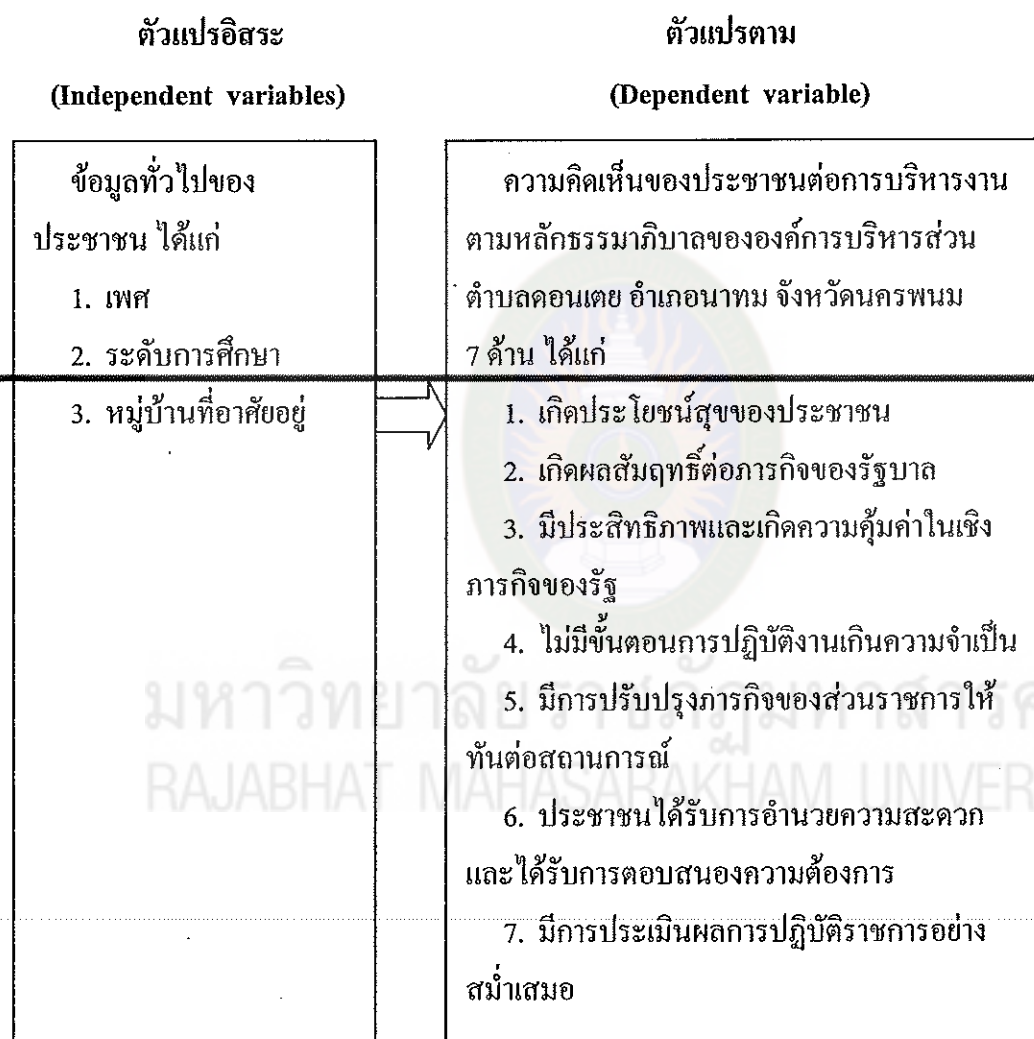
ตัวแปรอิสระ
(Independent variables)

ตัวแปรตาม
(Dependent variable)

ข้อมูลทั่วไปของประชาชน ได้แก่
1. เพศ
2. ระดับการศึกษา
3. หมู่บ้านที่อาศัยอยู่

ความคิดเห็นของประชาชนต่อการบริหารงานตามหลักธรรมาภิบาลขององค์การบริหารส่วนตำบลดอนเตย อำเภอนาทม จังหวัดนครพนม 7 ด้าน ได้แก่
1. เกิดประโยชน์สุขของประชาชน
2. เกิดผลสัมฤทธิ์ต่อภารกิจของรัฐบาล
3. มีประสิทธิภาพและเกิดความคุ้มค่าในเชิงภารกิจของรัฐ
4. ไม่มีขั้นตอนการปฏิบัติงานเกินความจำเป็น
5. มีการปรับปรุงภารกิจของส่วนราชการให้ทันต่อสถานการณ์
6. ประชาชนได้รับการอำนวยความสะดวกและได้รับการตอบสนองความต้องการ
7. มีการประเมินผลการปฏิบัติราชการอย่างสม่ำเสมอ

มหาวิทยาลัยราชภัฏมหาสารคาม
RAJABHAT MAHASARAKHAM UNIVERSITY